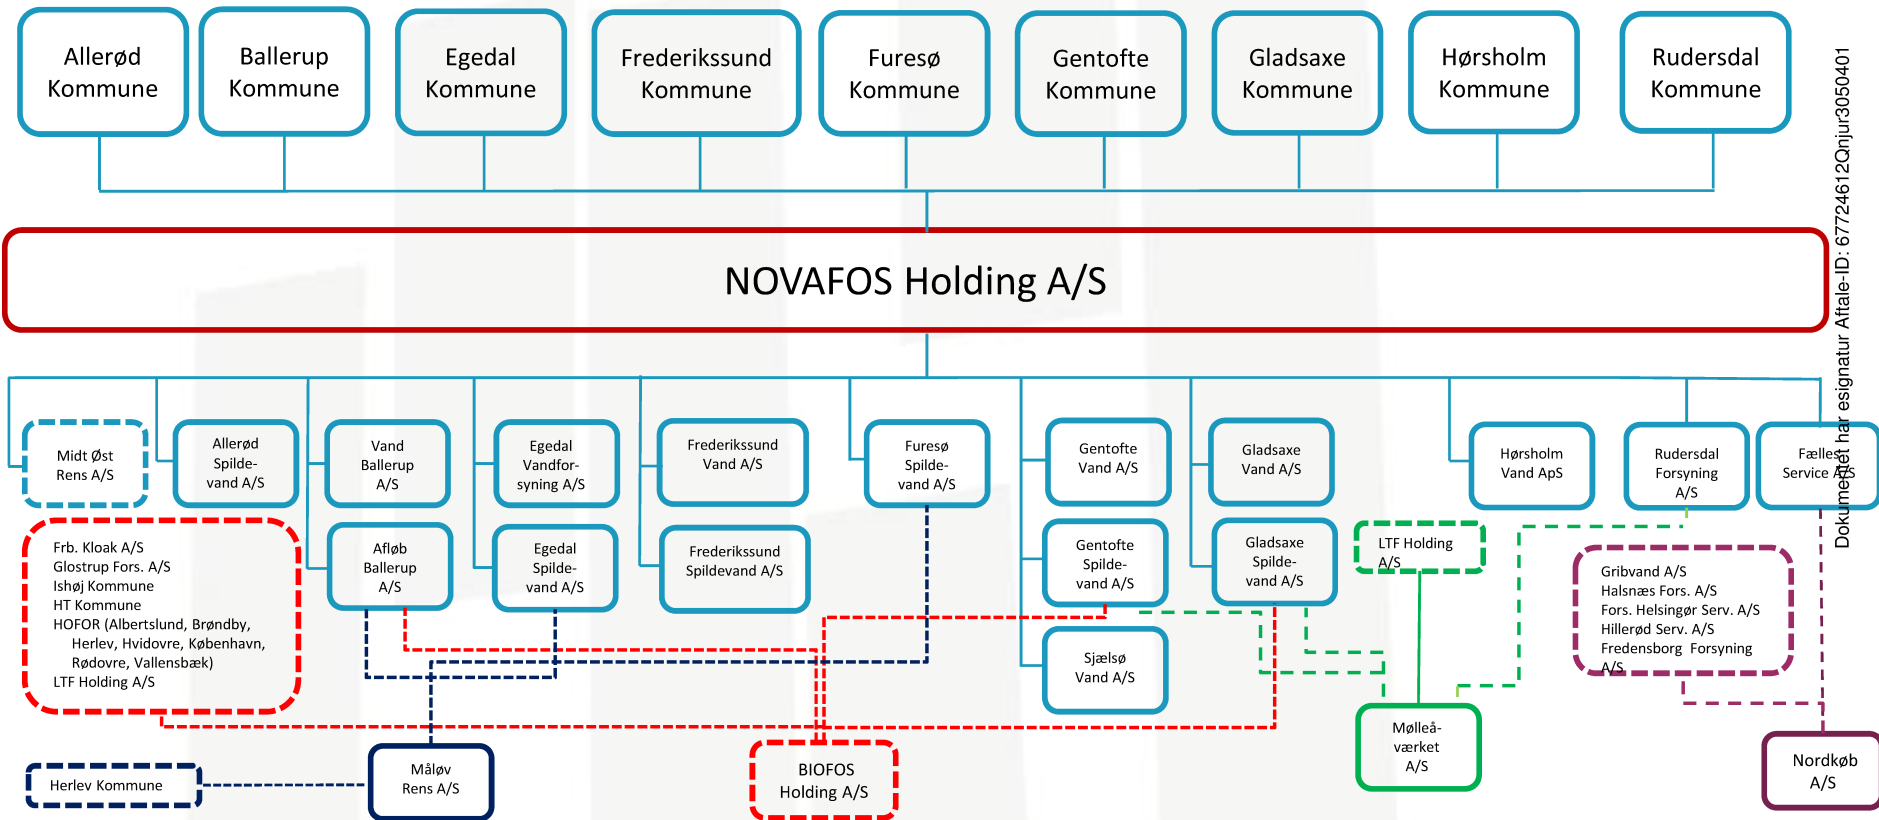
Allerød Kommune

Ballerup Kommune

Egedal Kommune

Frederikssund Kommune

Furesø Kommune

Gentofte Kommune

Gladsaxe Kommune

Hørsholm Kommune

Rudersdal Kommune

NOVAFOS Holding A/S

Midt Øst Rens A/S

Allerød Spildevand A/S

Vand Ballerup A/S

Egedal Vandforsyning A/S

Frederikssund Vand A/S

Furesø Spildevand A/S

Gentofte Vand A/S

Gladsaxe Vand A/S

Hørsholm Vand ApS

Rudersdal Forsyning A/S

Fælles Service A/S

Frb. Kloak A/S
Glostrup Fors. A/S
Ishøj Kommune
HT Kommune
HOFOR (Albertslund, Brøndby, Herlev, Hvidovre, København, Rødovre, Vallensbæk)
LTF Holding A/S

Afløb Ballerup A/S

Egedal Spildevand A/S

Frederikssund Spildevand A/S

Gentofte Spildevand A/S

Gladsaxe Spildevand A/S

LTF Holding A/S

Gribvand A/S
Halsnæs Fors. A/S
Fors. Helsingør Serv. A/S
Hillerød Serv. A/S
Fredensborg Forsyning A/S

Sjælsø Vand A/S

Herlev Kommune

Måløv Rens A/S

BIOFOS Holding A/S

Mølleåværket A/S

Nordkøb A/S

Dokumentet har esignatur Aftale-ID: 67724612Qnjur3050401